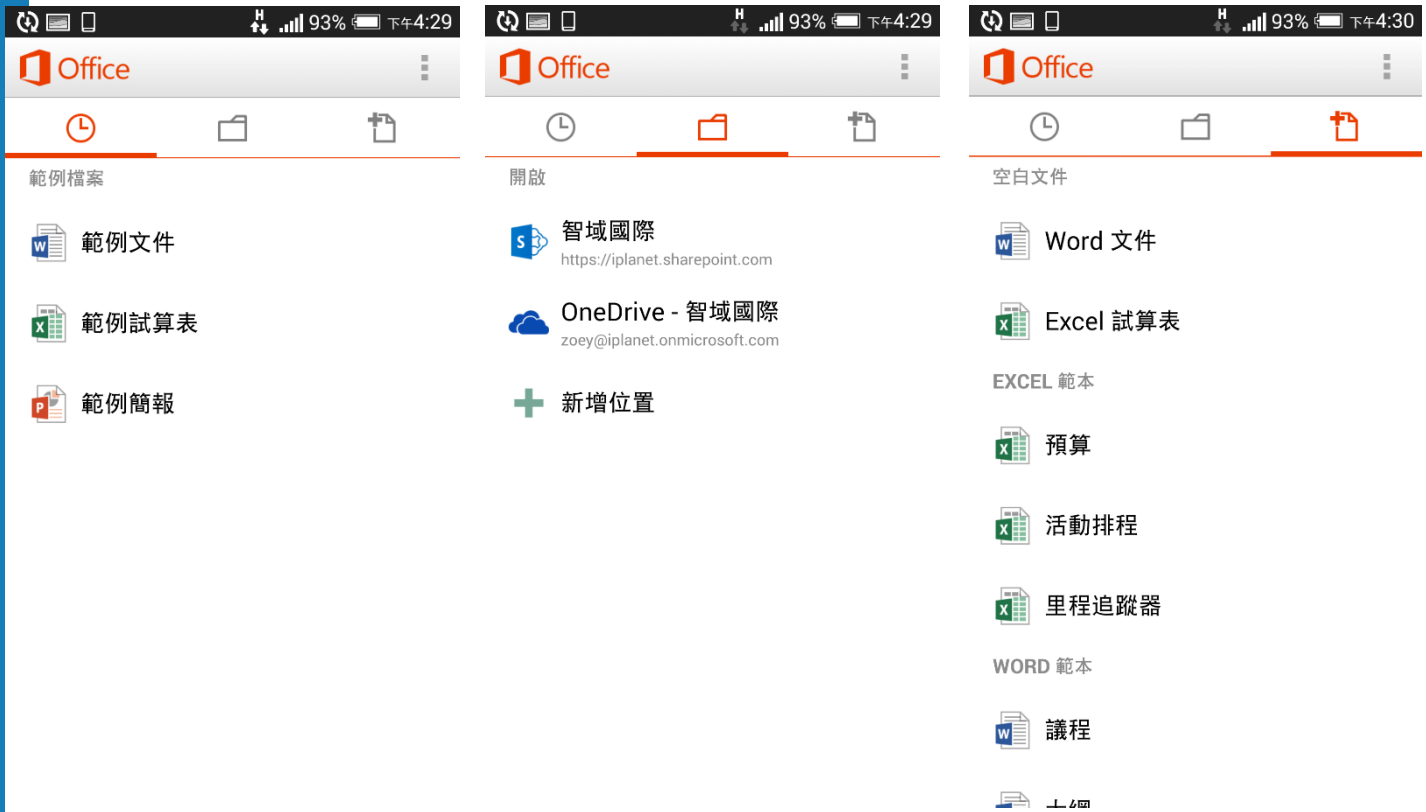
H 93% 下午4:29

Office

範例檔案

範例文件

範例試算表

範例簡報

H 93% 下午4:29

Office

開啟

智域國際
https://iplanet.sharepoint.com

OneDrive - 智域國際
zoey@iplanet.onmicrosoft.com

新增位置

H 93% 下午4:30

Office

空白文件

Word 文件

Excel 試算表

EXCEL 範本

預算

活動排程

里程追蹤器

WORD 範本

議程

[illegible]